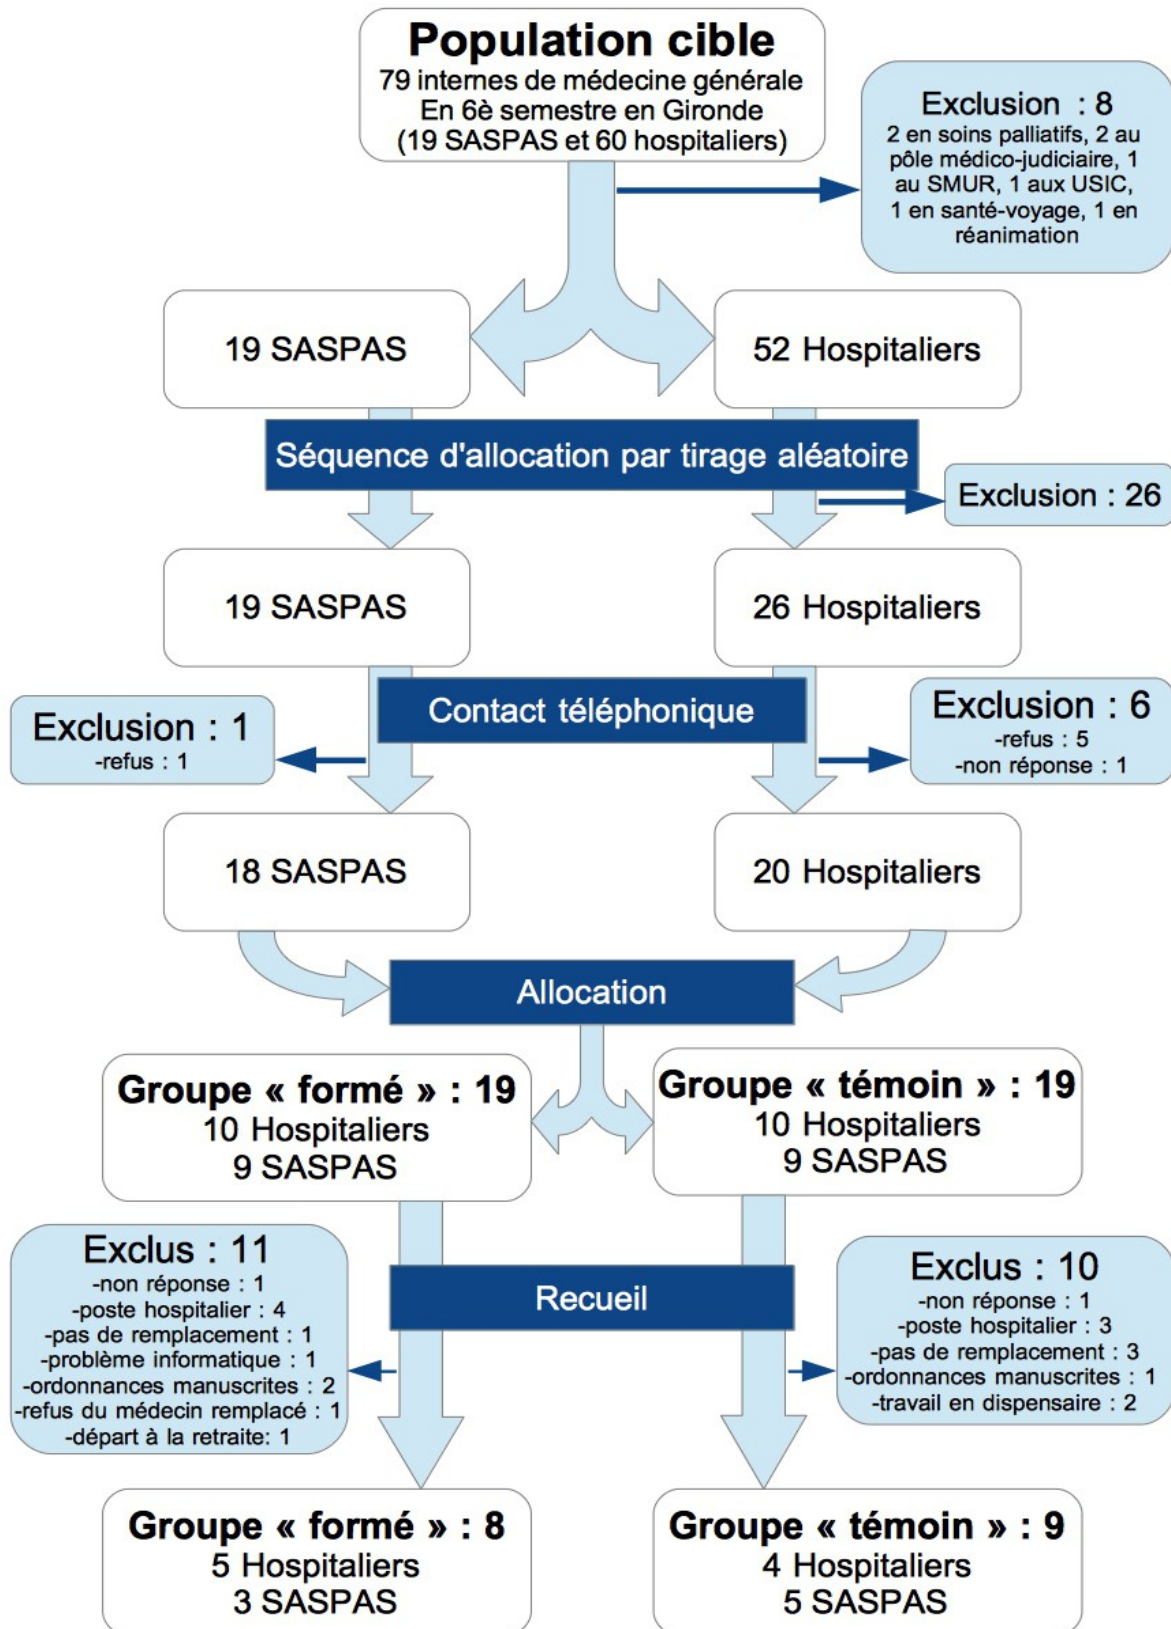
Population cible
79 internes de médecine générale
En 6è semestre en Gironde
(19 SASPAS et 60 hospitaliers)

Exclusion : 8
2 en soins palliatifs, 2 au pôle médico-judiciaire, 1 au SMUR, 1 aux USIC, 1 en santé-voyage, 1 en réanimation

19 SASPAS

52 Hospitaliers

Séquence d'allocation par tirage aléatoire

Exclusion : 26

19 SASPAS

26 Hospitaliers

Contact téléphonique

Exclusion : 1
-refus : 1

Exclusion : 6
-refus : 5
-non réponse : 1

18 SASPAS

20 Hospitaliers

Allocation

Groupe « formé » : 19
10 Hospitaliers
9 SASPAS

Groupe « témoin » : 19
10 Hospitaliers
9 SASPAS

Exclus : 11
-non réponse : 1
-poste hospitalier : 4
-pas de remplacement : 1
-problème informatique : 1
-ordonnances manuscrites : 2
-refus du médecin remplacé : 1
-départ à la retraite: 1

Recueil

Exclus : 10
-non réponse : 1
-poste hospitalier : 3
-pas de remplacement : 3
-ordonnances manuscrites : 1
-travail en dispensaire : 2

Groupe « formé » : 8
5 Hospitaliers
3 SASPAS

Groupe « témoin » : 9
4 Hospitaliers
5 SASPAS